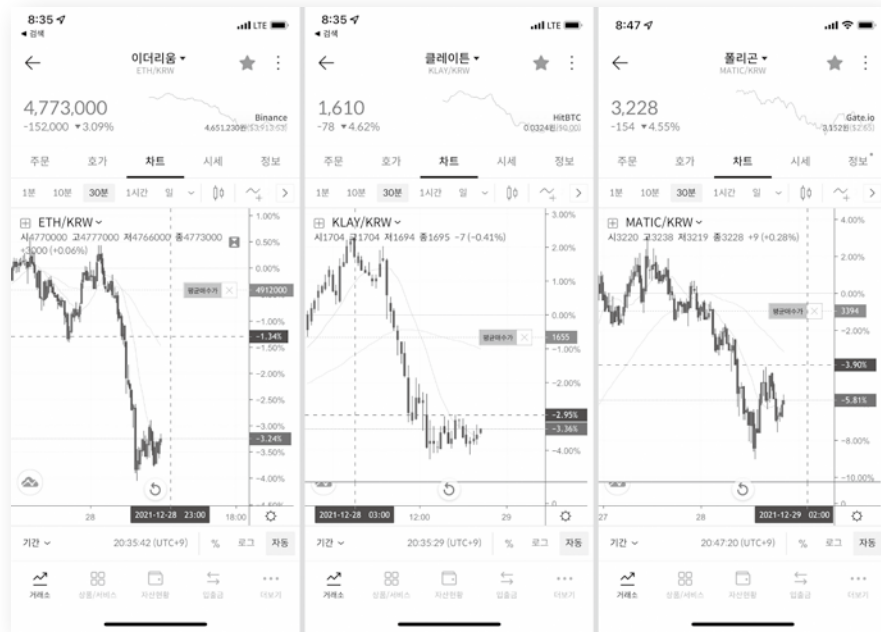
8:35
◂ 검색
이더리움 ▾
ETH/KRW
4,773,000
-152,000 ▾3.09%
Binance
4,651,230원
주문 호가 차트 시세 정보
1분 10분 30분 1시간 일
ETH/KRW ˅
시4770000 고4777000 저4766000 종4773000 +3000 (+0.06%)
1.00%
0.50%
0.00%
평균매수가
4912000
-1.34%
-1.50%
-2.00%
-2.50%
-3.00%
-3.24%
-3.50%
-4.00%
-4.50%
28
2021-12-28 23:00
18:00
기간 ˅ 20:35:42 (UTC+9) % 로그 자동
거래소 상품/서비스 자산현황 입출금 더보기

8:35
◂ 검색
클레이튼 ▾
KLAY/KRW
1,610
-78 ▾4.62%
HitBTC
0.0324원
주문 호가 차트 시세 정보
1분 10분 30분 1시간 일
KLAY/KRW ˅
시1704 고1704 저1694 종1695 -7 (-0.41%)
3.00%
2.00%
1.00%
0.00%
평균매수가
1655
-1.00%
-2.00%
-2.95%
-3.36%
-4.00%
2021-12-28 03:00
12:00
29
기간 ˅ 20:35:29 (UTC+9) % 로그 자동
거래소 상품/서비스 자산현황 입출금 더보기

8:47
폴리곤 ▾
MATIC/KRW
3,228
-154 ▾4.55%
Gate.io
3,152원
주문 호가 차트 시세 정보
1분 10분 30분 1시간 일
MATIC/KRW ˅
시3220 고3238 저3219 종3228 +9 (+0.28%)
4.00%
2.00%
0.00%
평균매수가
3394
-2.00%
-3.90%
-5.81%
-8.00%
-10.00%
27
2021-12-29 02:00
기간 ˅ 20:47:20 (UTC+9) % 로그 자동
거래소 상품/서비스 자산현황 입출금 더보기